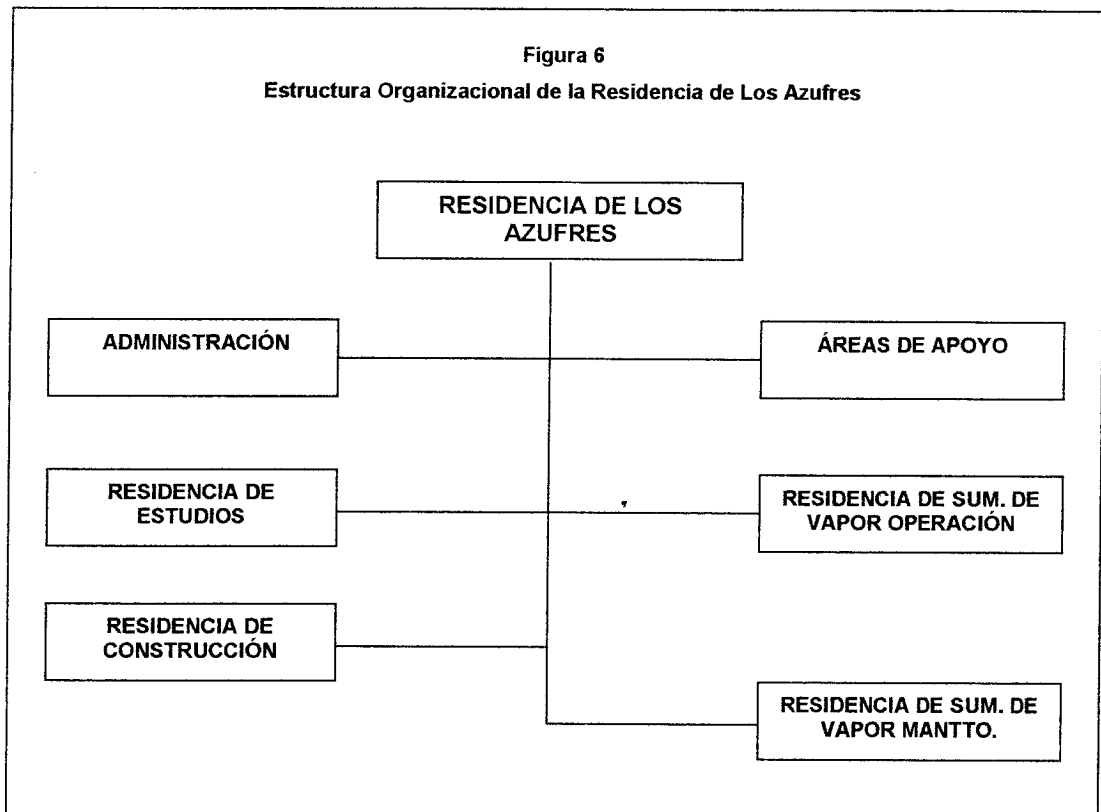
Figura 6

Estructura Organizacional de la Residencia de Los Azufres

RESIDENCIA DE LOS AZUFRES

ADMINISTRACIÓN

ÁREAS DE APOYO

RESIDENCIA DE ESTUDIOS

RESIDENCIA DE SUM. DE VAPOR OPERACIÓN

RESIDENCIA DE CONSTRUCCIÓN

RESIDENCIA DE SUM. DE VAPOR MANTTO.